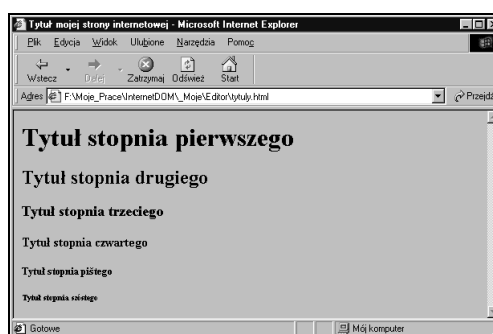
Tytuł mojej strony internetowej - Microsoft Internet Explorer

Plik Edycja Widok Ulubione Narzędzia Pomoc

Wstecz Dalej Zatrzymaj Odśwież Start

Adres F:\Moje_Prace\InternetDOM\_Moje\Editor\tytuly.html Przejdź

Tytuł stopnia pierwszego

Tytuł stopnia drugiego

Tytuł stopnia trzeciego

Tytuł stopnia czwartego

Tytuł stopnia piątego

Tytuł stopnia szóstego

Gotowe Mój komputer